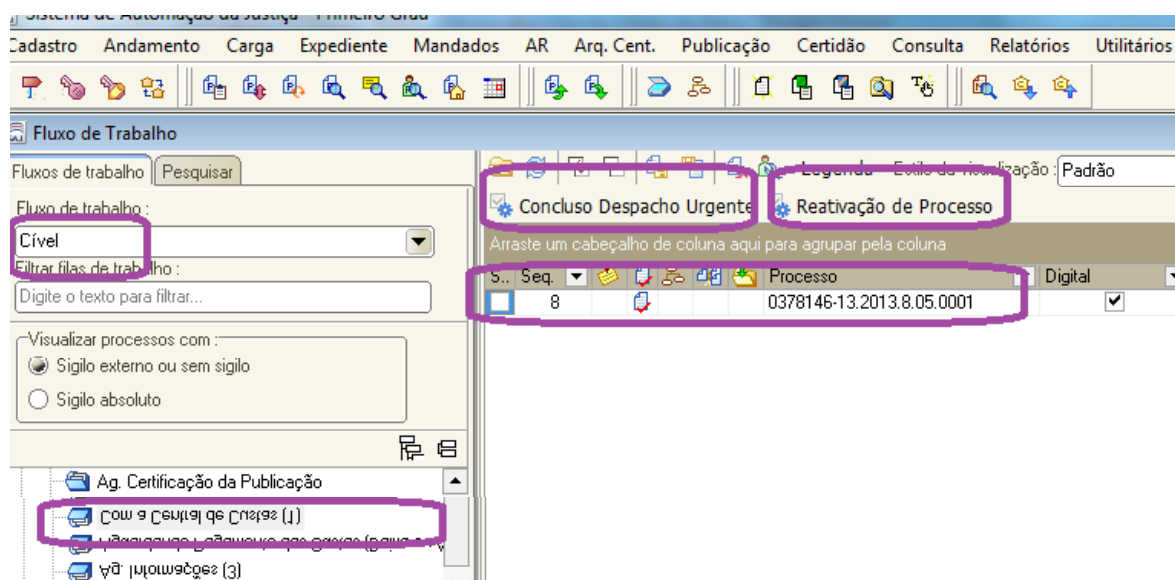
Sistema de Automação da Justiça - Primeiro Grau

Cadastro Andamento Carga Expediente Mandados AR Arq. Cent. Publicação Certidão Consulta Relatórios Utilitários

Fluxo de Trabalho

Fluxos de trabalho | Pesquisar

Fluxo de trabalho :

Cível

Filtrar filas de trabalho :

Digite o texto para filtrar...

Visualizar processos com :

Sigilo externo ou sem sigilo

Sigilo absoluto

Ag. Certificação da Publicação

Com a Central de Custas (1)

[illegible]

Ag. Informações (3)

Legenda Estilo de visualização : Padrão

Concluso Despacho Urgente

Reativação de Processo

Arraste um cabeçalho de coluna aqui para agrupar pela coluna

| S.. | Seq. | | | | | | Processo | Digital |
|---|---|---|---|---|---|---|---|---|
| | 8 | | | | | | 0378146-13.2013.8.05.0001 | ✔ |